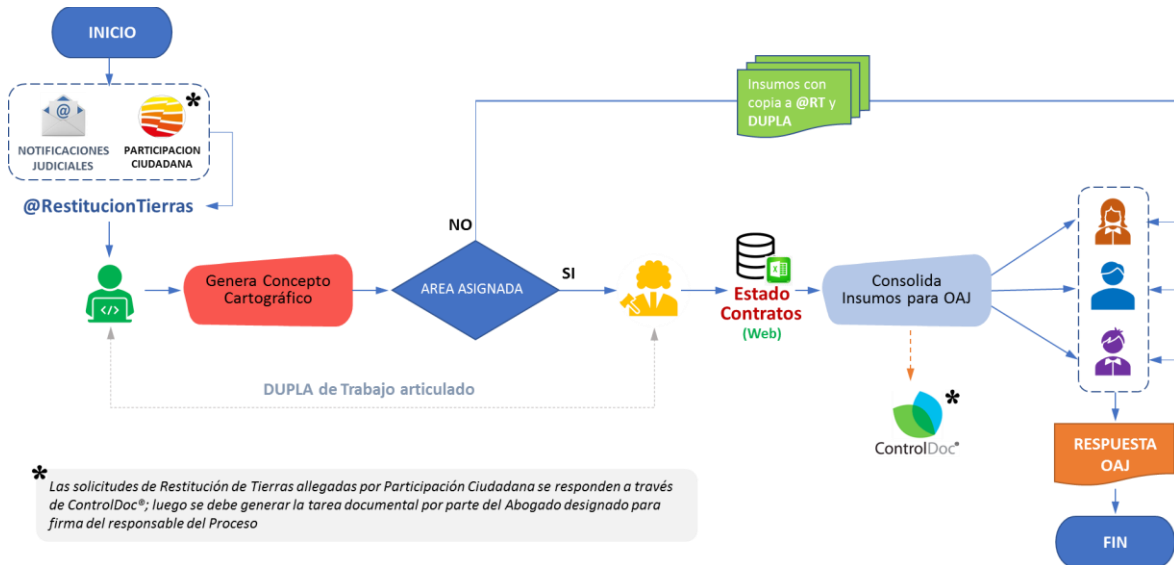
INICIO

NOTIFICACIONES JUDICIALES

PARTICIPACION CIUDADANA

*

@RestitucionTierras

Insumos con copia a @RT y DUPLA

NO

Genera Concepto Cartográfico

AREA ASIGNADA

SI

Estado Contratos (Web)

Consolida Insumos para OAJ

DUPLA de Trabajo articulado

ControlDoc®

*

RESPUESTA OAJ

FIN

*

Las solicitudes de Restitución de Tierras allegadas por Participación Ciudadana se responden a través de ControlDoc®; luego se debe generar la tarea documental por parte del Abogado designado para firma del responsable del Proceso